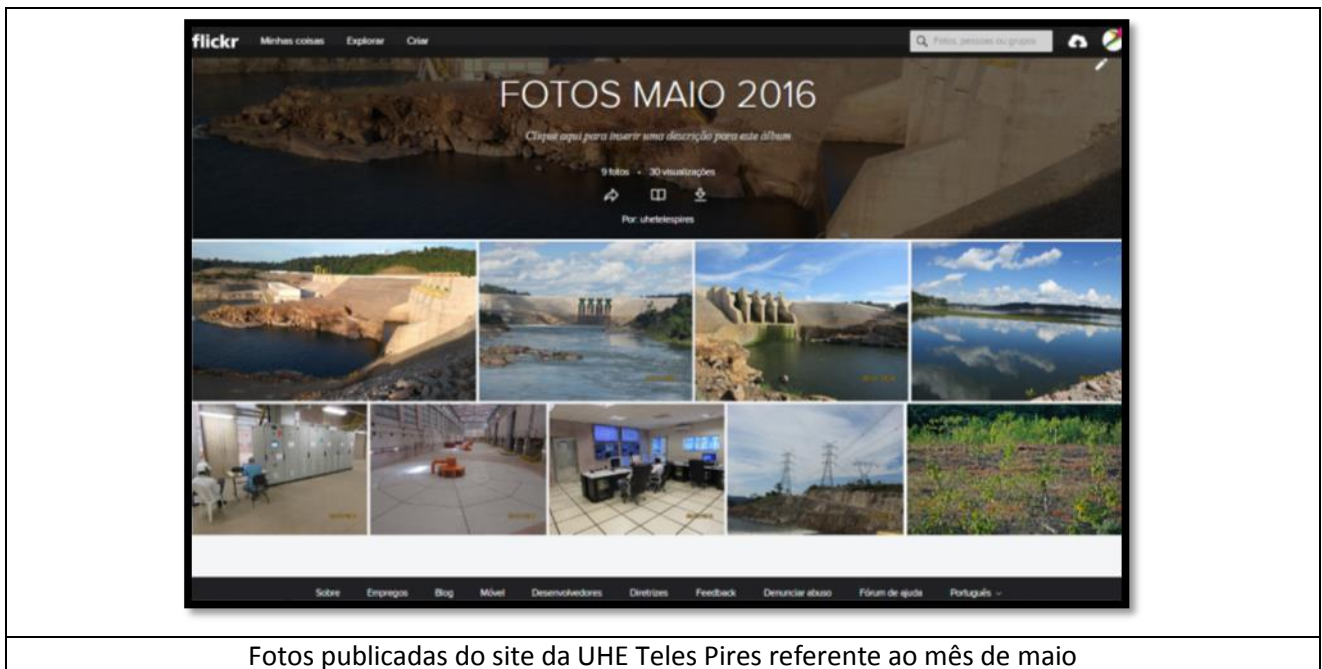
flickr Minhas coisas Explorar Criar

Fotos, pessoas ou grupos

FOTOS MAIO 2016

Clique aqui para inserir uma descrição para este álbum

9 fotos • 30 visualizações

Por: uhetelespires

Sobre Empregos Blog Móvel Desenvolvedores Diretrizes Feedback Denunciar abuso Fórum de ajuda Português

Fotos publicadas do site da UHE Teles Pires referente ao mês de maio